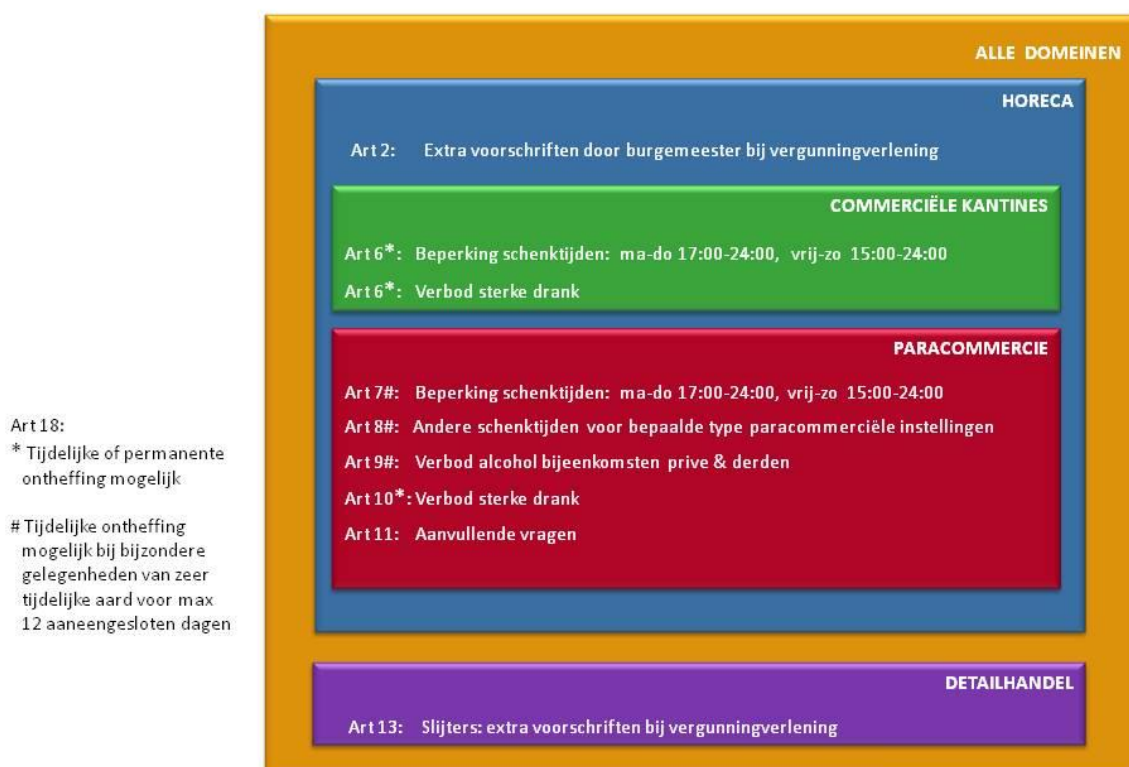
Art 18:
* Tijdelijke of permanente ontheffing mogelijk

# Tijdelijke ontheffing mogelijk bij bijzondere gelegenheden van zeer tijdelijke aard voor max 12 aaneengesloten dagen

ALLE DOMEINEN

HORECA

Art 2: Extra voorschriften door burgemeester bij vergunningverlening

COMMERCIËLE KANTINES

Art 6*: Beperking schenktijden: ma-do 17:00-24:00, vrij-zo 15:00-24:00

Art 6*: Verbod sterke drank

PARACOMMERCIE

Art 7#: Beperking schenktijden: ma-do 17:00-24:00, vrij-zo 15:00-24:00

Art 8#: Andere schenktijden voor bepaalde type paracommerciële instellingen

Art 9#: Verbod alcohol bijeenkomsten prive & derden

Art 10*: Verbod sterke drank

Art 11: Aanvullende vragen

DETAILHANDEL

Art 13: Slijters: extra voorschriften bij vergunningverlening